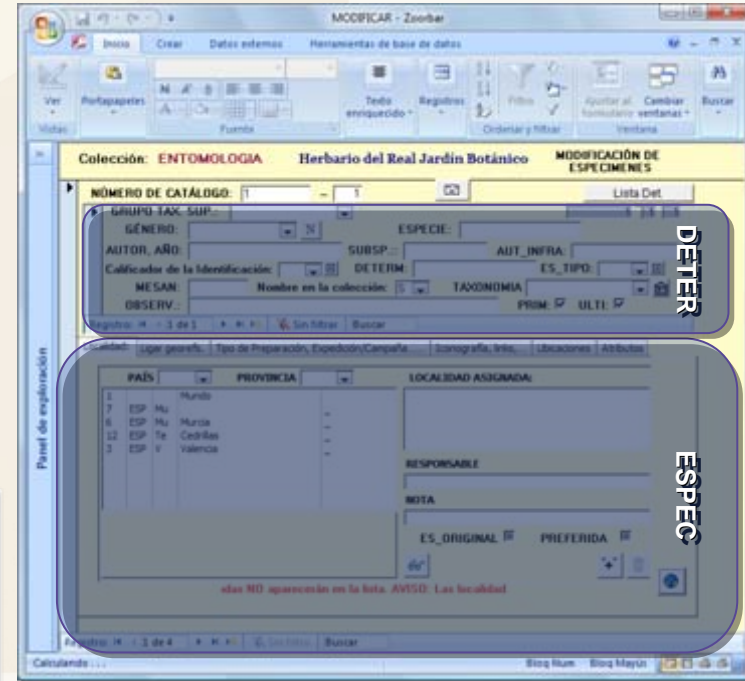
MODIFICAR - Zoorbar

Inicio Crear Datos externos Herramientas de base de datos

Ver Portapapeles Texto enriquecido Registros Filtro Ajustar al formulario Cambiar ventanas Buscar

Vistas Fuente Ordenar y filtrar Ventana

Panel de exploración

Colección: ENTOMOLOGIA Herbario del Real Jardín Botánico MODIFICACIÓN DE ESPECIMENES

NÚMERO DE CATÁLOGO: 1 – 1 Lista Det

GRUPO TAX. SUP.:

GÉNERO: N ESPECIE:

AUTOR, AÑO: SUBSP.: AUT_INFRA:

Calificador de la Identificación: DETERM: ES_TIPO:

MESAN: Nombre en la colección: S TAXONOMIA

OBSERV.: PRIM: ULTI:

DETER

Registro: 1 de 1 Sin filtrar Buscar

Localidad Lugar georefs. Tipo de Preparación, Expedición/Campaña Iconografía, links, Ubicaciones Atributos

PAÍS PROVINCIA LOCALIDAD ASIGNADA:

| | | | |
|---|---|---|---|
| 1 | | | Mundo |
| 7 | ESP | Mu | |
| 6 | ESP | Mu | Murcia |
| 12 | ESP | Te | Cedrillas |
| 3 | ESP | V | Valencia |

RESPONSABLE

NOTA

ES_ORIGINAL PREFERIDA

ESPEC

sdas NO aparecerán en la lista. AVISO: Las localidad

Registro: 1 de 4 Sin filtro Buscar

Calculando... Bloq Num Bloq Mayús